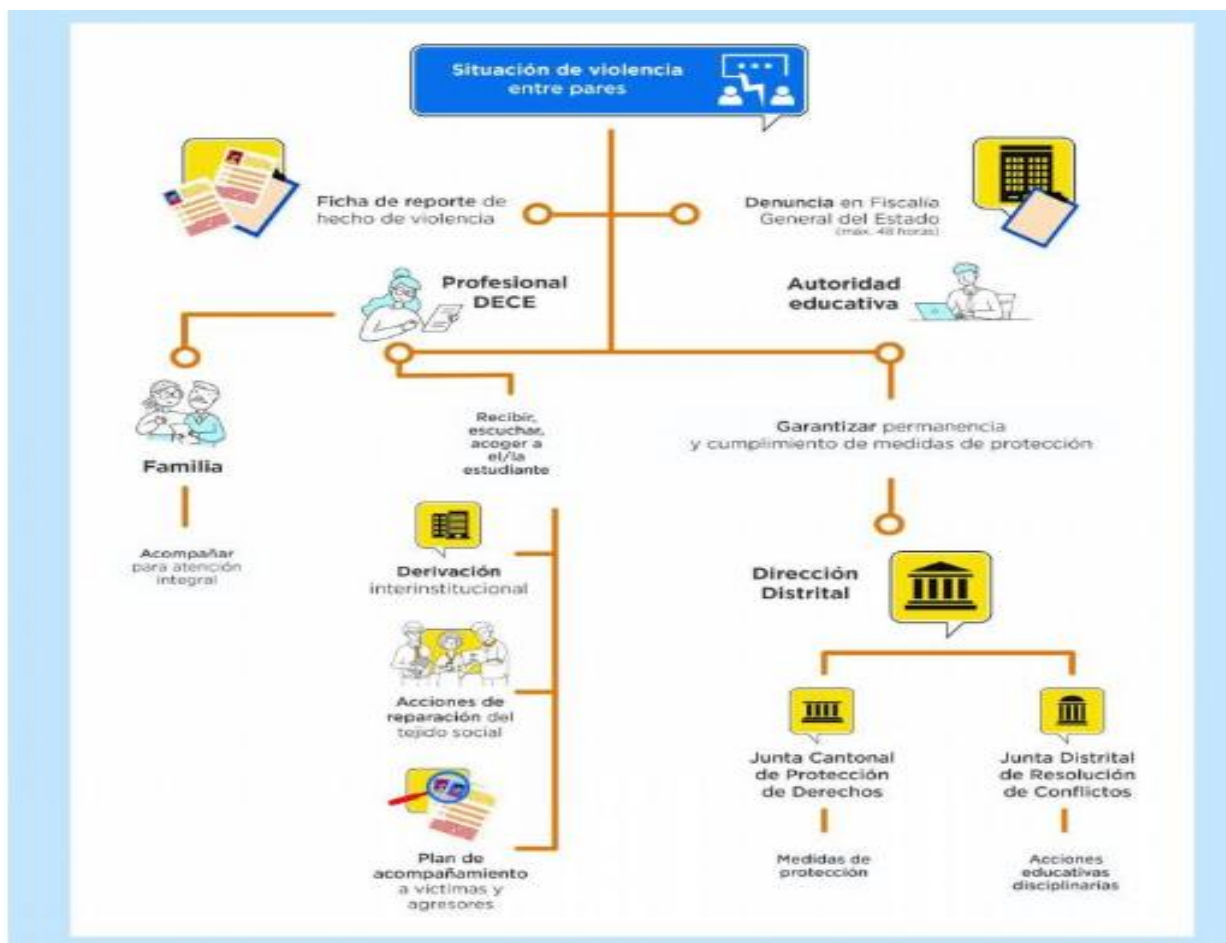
Situación de violencia entre pares

Ficha de reporte de hecho de violencia

Denuncia en Fiscalía General del Estado (máx. 48 horas)

Profesional DECE

Autoridad educativa

Familia

Acompañar para atención integral

Recibir, escuchar, acoger a el/la estudiante

Garantizar permanencia y cumplimiento de medidas de protección

Derivación interinstitucional

Acciones de reparación del tejido social

Plan de acompañamiento a víctimas y agresores

Dirección Distrital

Junta Cantonal de Protección de Derechos

Medidas de protección

Junta Distrital de Resolución de Conflictos

Acciones educativas disciplinarias